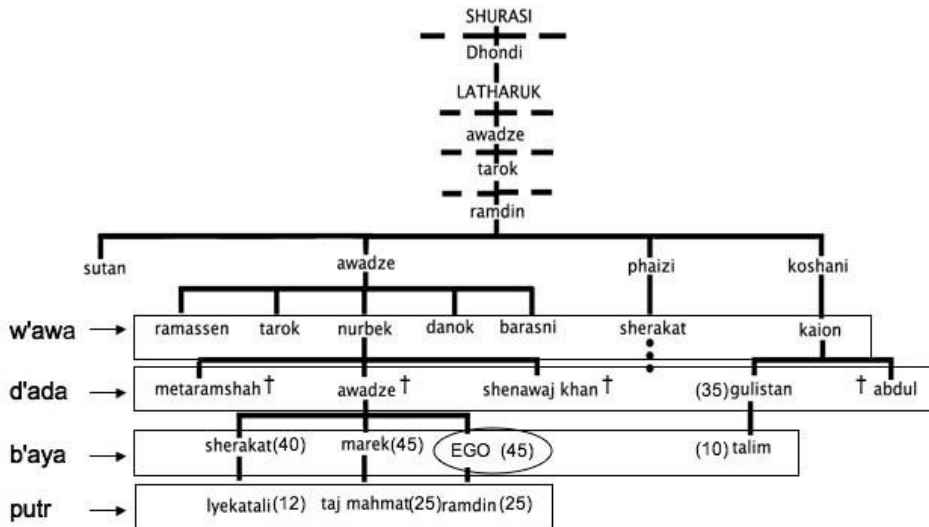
SHURASI
Dhondi
LATHARUK
awadze
tarok
ramdin

sutan
awadze
phaizi
koshani

w'awa →
ramassen
tarok
nurbek
danok
barasni
sherakat
kaion

d'ada →
metaramshah †
awadze †
shenawaj khan †
(35) gulistan
† abdul

b'aya →
sherakat(40)
marek(45)
EGO (45)
(10) talim

putr →
lyekatali(12)
taj mahmat(25)
ramdin (25)